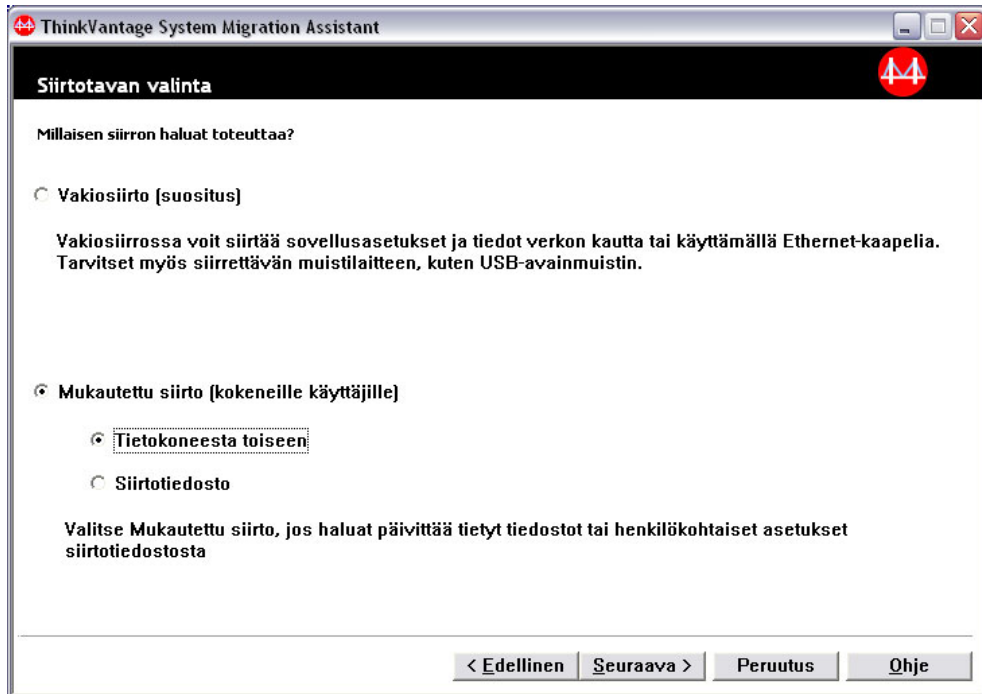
ThinkVantage System Migration Assistant

Siirtotavan valinta

Millaisen siirron haluat toteuttaa?

Vakiosiirto (suositus)

Vakiosiirrossa voit siirtää sovellusasetukset ja tiedot verkon kautta tai käyttämällä Ethernet-kaapelia. Tarvitset myös siirrettävän muistilaitteen, kuten USB-avainmuistin.

Mukautettu siirto (kokeneille käyttäjille)

Tietokoneesta toiseen

Siirtotiedosto

Valitse Mukautettu siirto, jos haluat päivittää tietyt tiedostot tai henkilökohtaiset asetukset siirtotiedostosta

< Edellinen | Seuraava > | Peruutus | Ohje